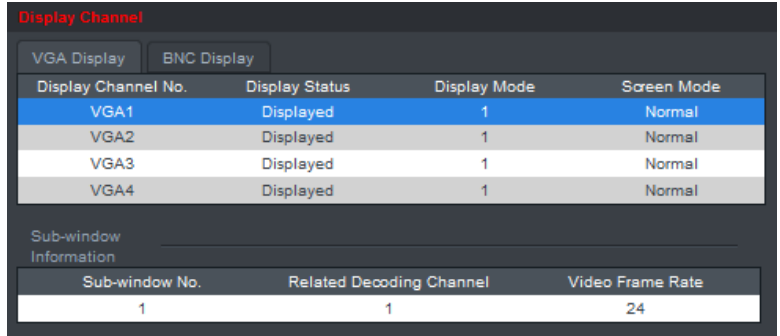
Display Channel

VGA Display | BNC Display

| Display Channel No. | Display Status | Display Mode | Screen Mode |
|---|---|---|---|
| VGA1 | Displayed | 1 | Normal |
| VGA2 | Displayed | 1 | Normal |
| VGA3 | Displayed | 1 | Normal |
| VGA4 | Displayed | 1 | Normal |

Sub-window Information

| Sub-window No. | Related Decoding Channel | Video Frame Rate |
|---|---|---|
| 1 | 1 | 24 |